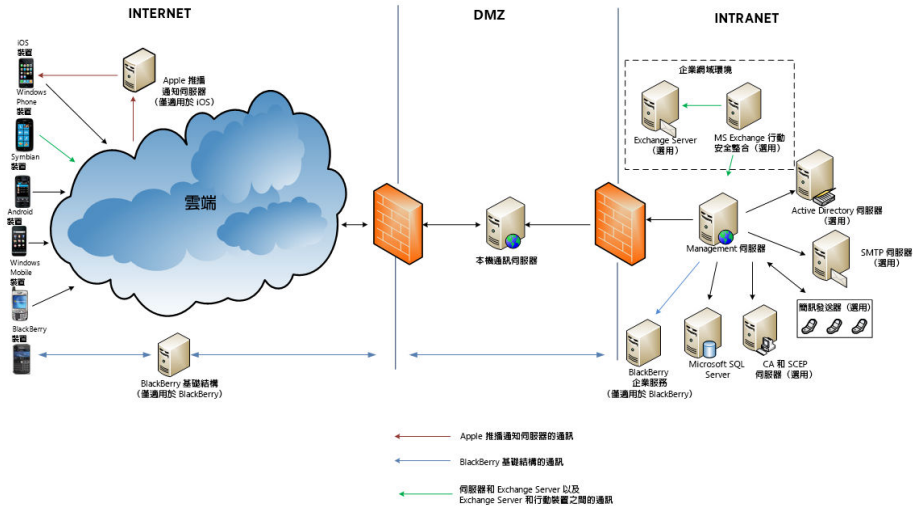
INTERNET

DMZ

INTRANET

iOS 裝置

Windows Phone 裝置

Symbian 裝置

Android 裝置

Windows Mobile 裝置

BlackBerry 裝置

Apple 推播通知伺服器 (僅適用於 iOS)

雲端

BlackBerry 基礎結構 (僅適用於 BlackBerry)

本機通訊伺服器

企業網域環境

Exchange Server (選用)

MS Exchange 行動安全整合 (選用)

Active Directory 伺服器 (選用)

Management 伺服器

SMTP 伺服器 (選用)

簡訊發送器 (選用)

BlackBerry 企業服務 (僅適用於 BlackBerry)

Microsoft SQL Server

CA 和 SCEP 伺服器 (選用)

Apple 推播通知伺服器的通訊

BlackBerry 基礎結構的通訊

伺服器和 Exchange Server 以及 Exchange Server 和行動裝置之間的通訊